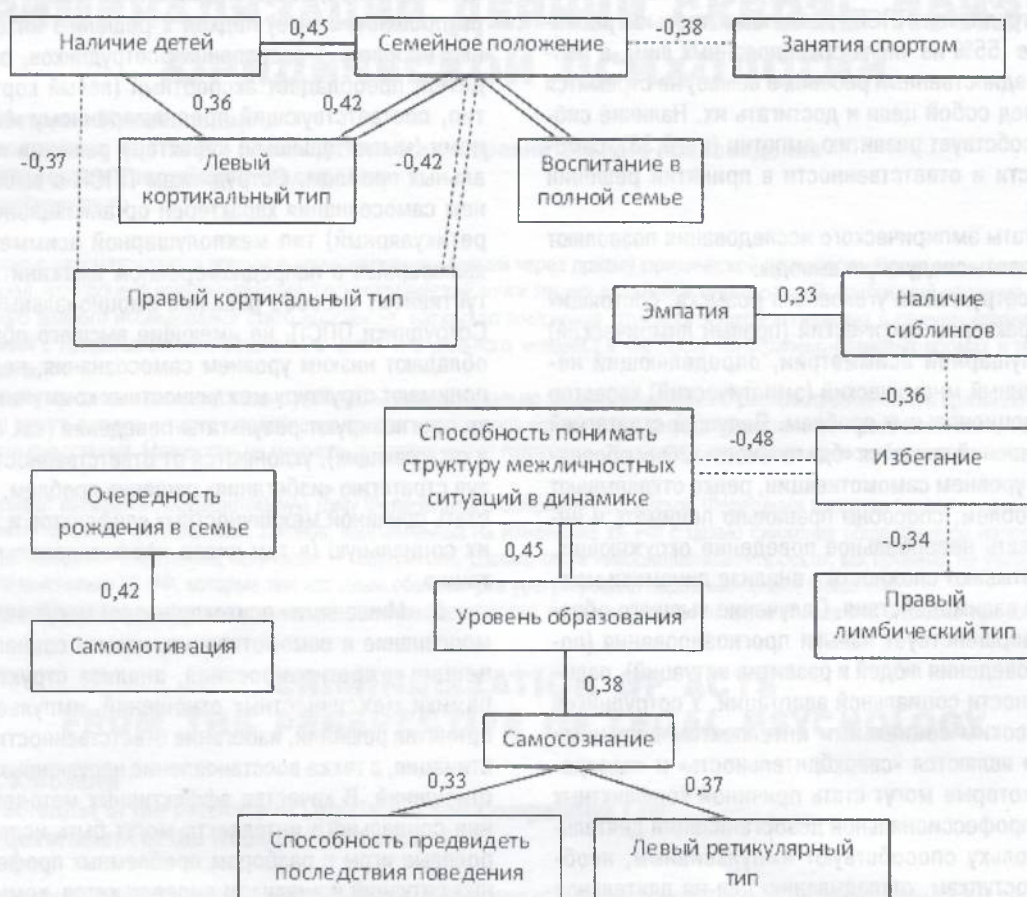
Наличие детей
0,45
Семейное положение
-0,38
Занятия спортом
0,36
0,42
-0,37
Левый кортикальный тип
-0,42
Воспитание в полной семье
Правый кортикальный тип
Эмпатия
0,33
Наличие сиблингов
-0,36
Способность понимать структуру межличностных ситуаций в динамике
-0,48
Избегание
Очередность рождения в семье
-0,34
0,45
Правый лимбический тип
0,42
Уровень образования
Самомотивация
0,38
Самосознание
0,33
0,37
Способность предвидеть последствия поведения
Левый ретикулярный тип